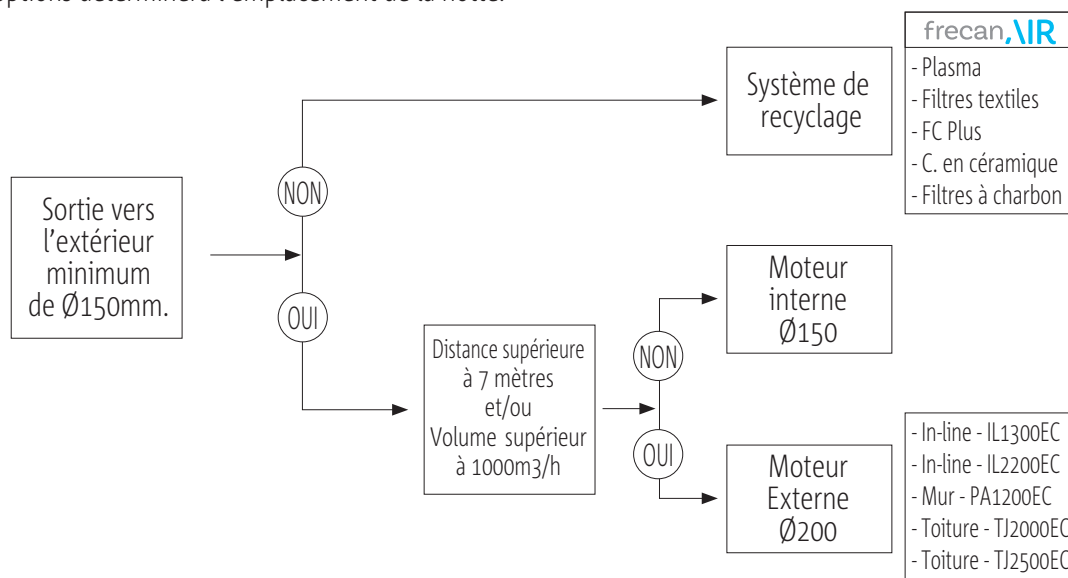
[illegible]ptions déterminera l'emplacement de la hotte.

Sortie vers l'extérieur minimum de Ø150mm.

NON

OUI

Système de recyclage

frecan.AIR
- Plasma
- Filtres textiles
- FC Plus
- C. en céramique
- Filtres à charbon

Distance supérieure à 7 mètres et/ou Volume supérieur à 1000m3/h

NON

OUI

Moteur interne Ø150

Moteur Externe Ø200

- In-line - IL1300EC
- In-line - IL2200EC
- Mur - PA1200EC
- Toiture - TJ2000EC
- Toiture - TJ2500EC